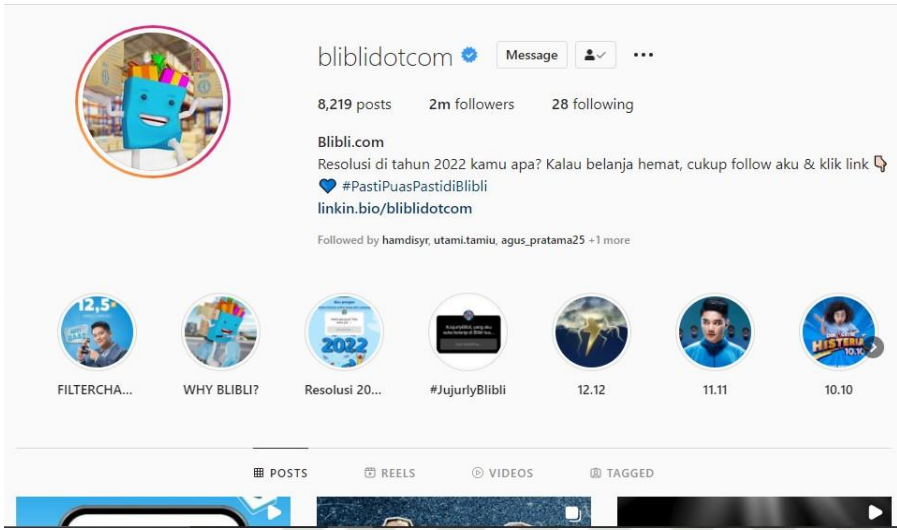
bliblidotcom

Message

8,219 posts 2m followers 28 following

Blibli.com
Resolusi di tahun 2022 kamu apa? Kalau belanja hemat, cukup follow aku & klik link 👇
💙 #PastiPuasPastidiBlibli
linkin.bio/bliblidotcom

Followed by hamdisyr, utami.tamiu, agus_pratama25 +1 more

12.5

2022

HISTERIA 10.10

FILTERCHA... WHY BLIBLI? Resolusi 20... #JujurlyBlibli 12.12 11.11 10.10

POSTS REELS VIDEOS TAGGED